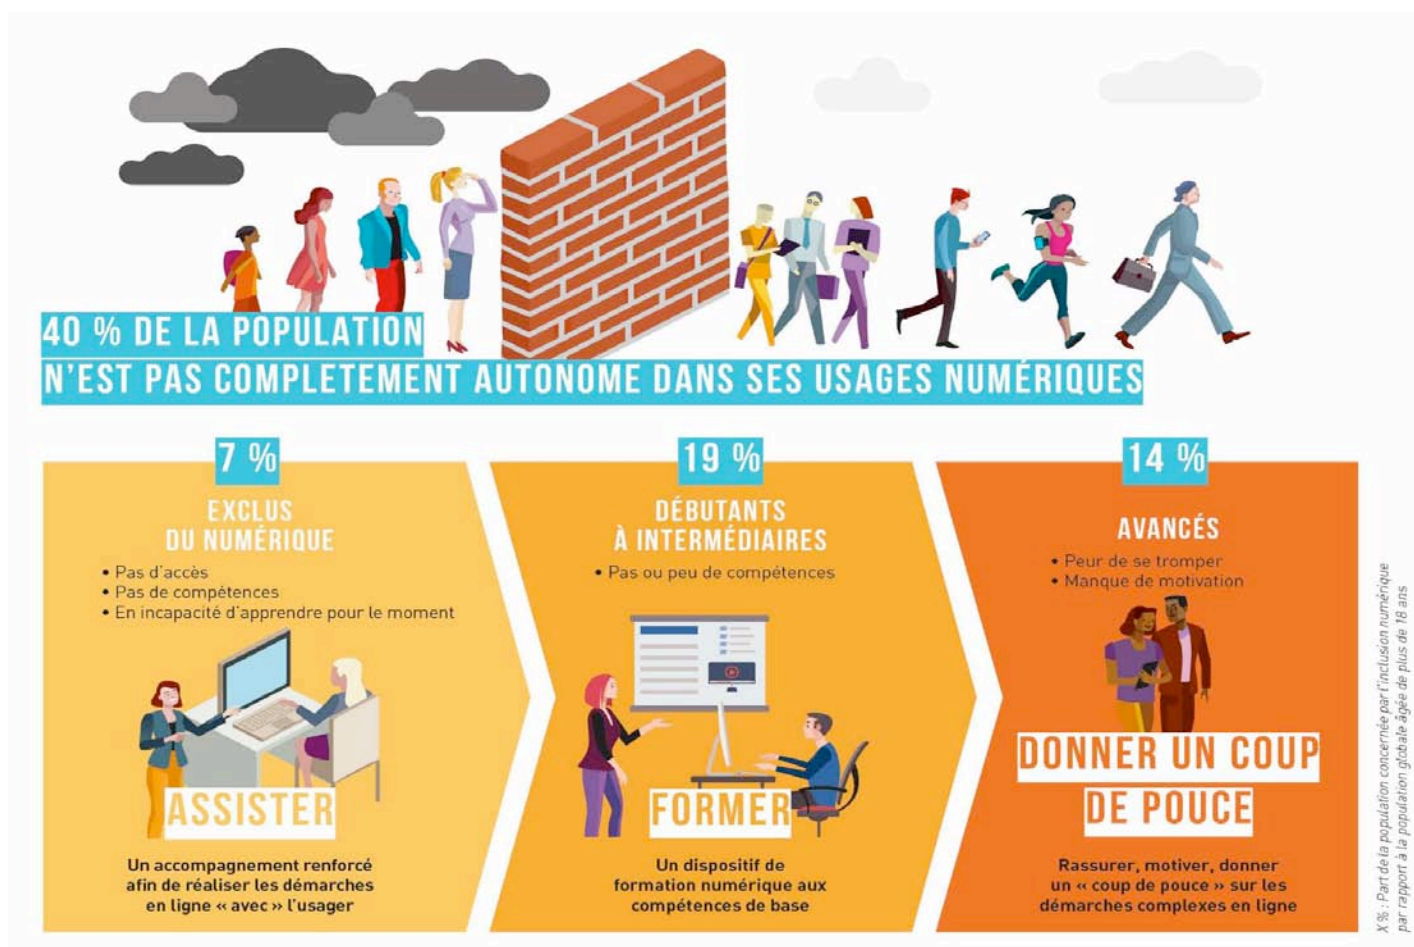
40 % DE LA POPULATION
N'EST PAS COMPLETEMENT AUTONOME DANS SES USAGES NUMÉRIQUES

7 %
EXCLUS DU NUMÉRIQUE
• Pas d'accès
• Pas de compétences
• En incapacité d'apprendre pour le moment

ASSISTER
Un accompagnement renforcé afin de réaliser les démarches en ligne « avec » l'usager

19 %
DÉBUTANTS À INTERMÉDIAIRES
• Pas ou peu de compétences

FORMER
Un dispositif de formation numérique aux compétences de base

14 %
AVANCÉS
• Peur de se tromper
• Manque de motivation

DONNER UN COUP DE POUCE
Rassurer, motiver, donner un « coup de pouce » sur les démarches complexes en ligne

X % : Part de la population concernée par l'inclusion numérique par rapport à la population globale âgée de plus de 18 ans